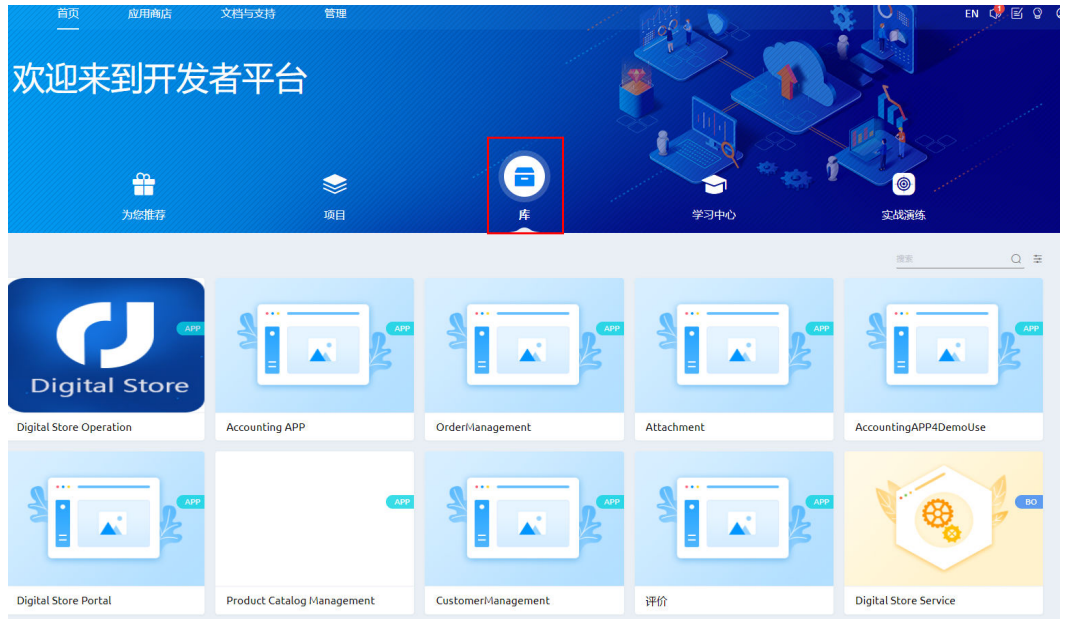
首页 应用商店 文档与支持 管理

EN 1

欢迎来到开发者平台

为您推荐
项目
库
学习中心
实战演练

搜索

Digital Store
APP
Digital Store Operation

APP
Accounting APP

APP
OrderManagement

APP
Attachment

APP
AccountingAPP4DemoUse

APP
Digital Store Portal

APP
Product Catalog Management

APP
CustomerManagement

APP
评价

BO
Digital Store Service